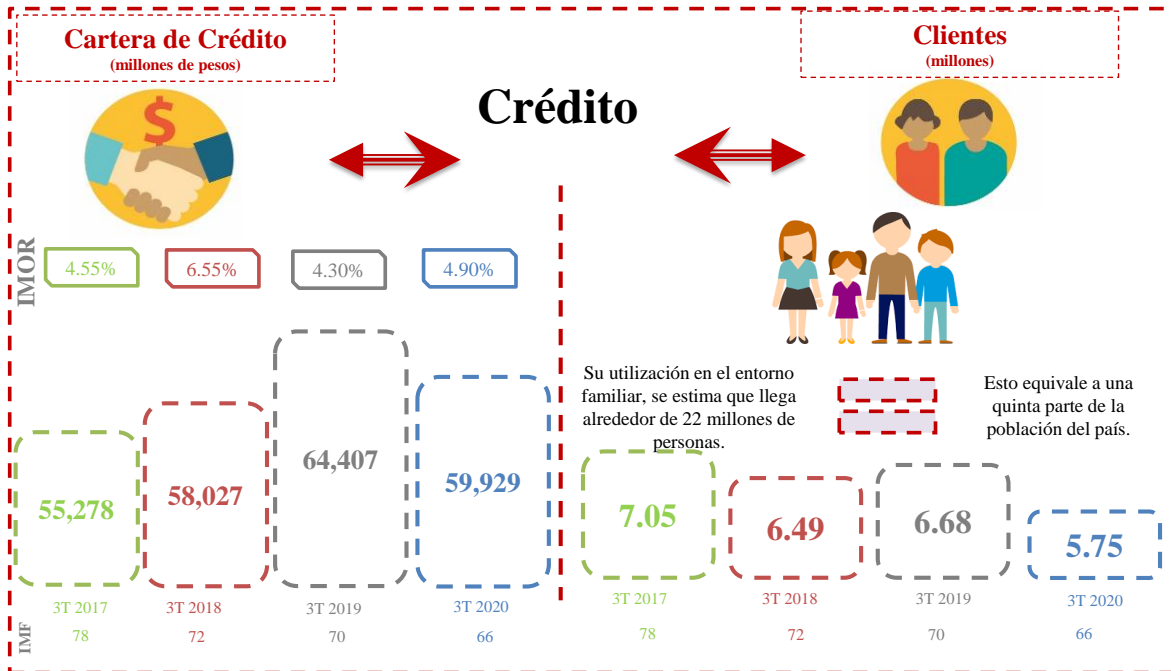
Cartera de Crédito
(millones de pesos)

Crédito

Clientes
(millones)

IMOR

4.55%
6.55%
4.30%
4.90%

55,278
58,027
64,407
59,929

3T 2017
3T 2018
3T 2019
3T 2020

IMF
78
72
70
66

Su utilización en el entorno familiar, se estima que llega alrededor de 22 millones de personas.

Esto equivale a una quinta parte de la población del país.

7.05
6.49
6.68
5.75

3T 2017
3T 2018
3T 2019
3T 2020

78
72
70
66